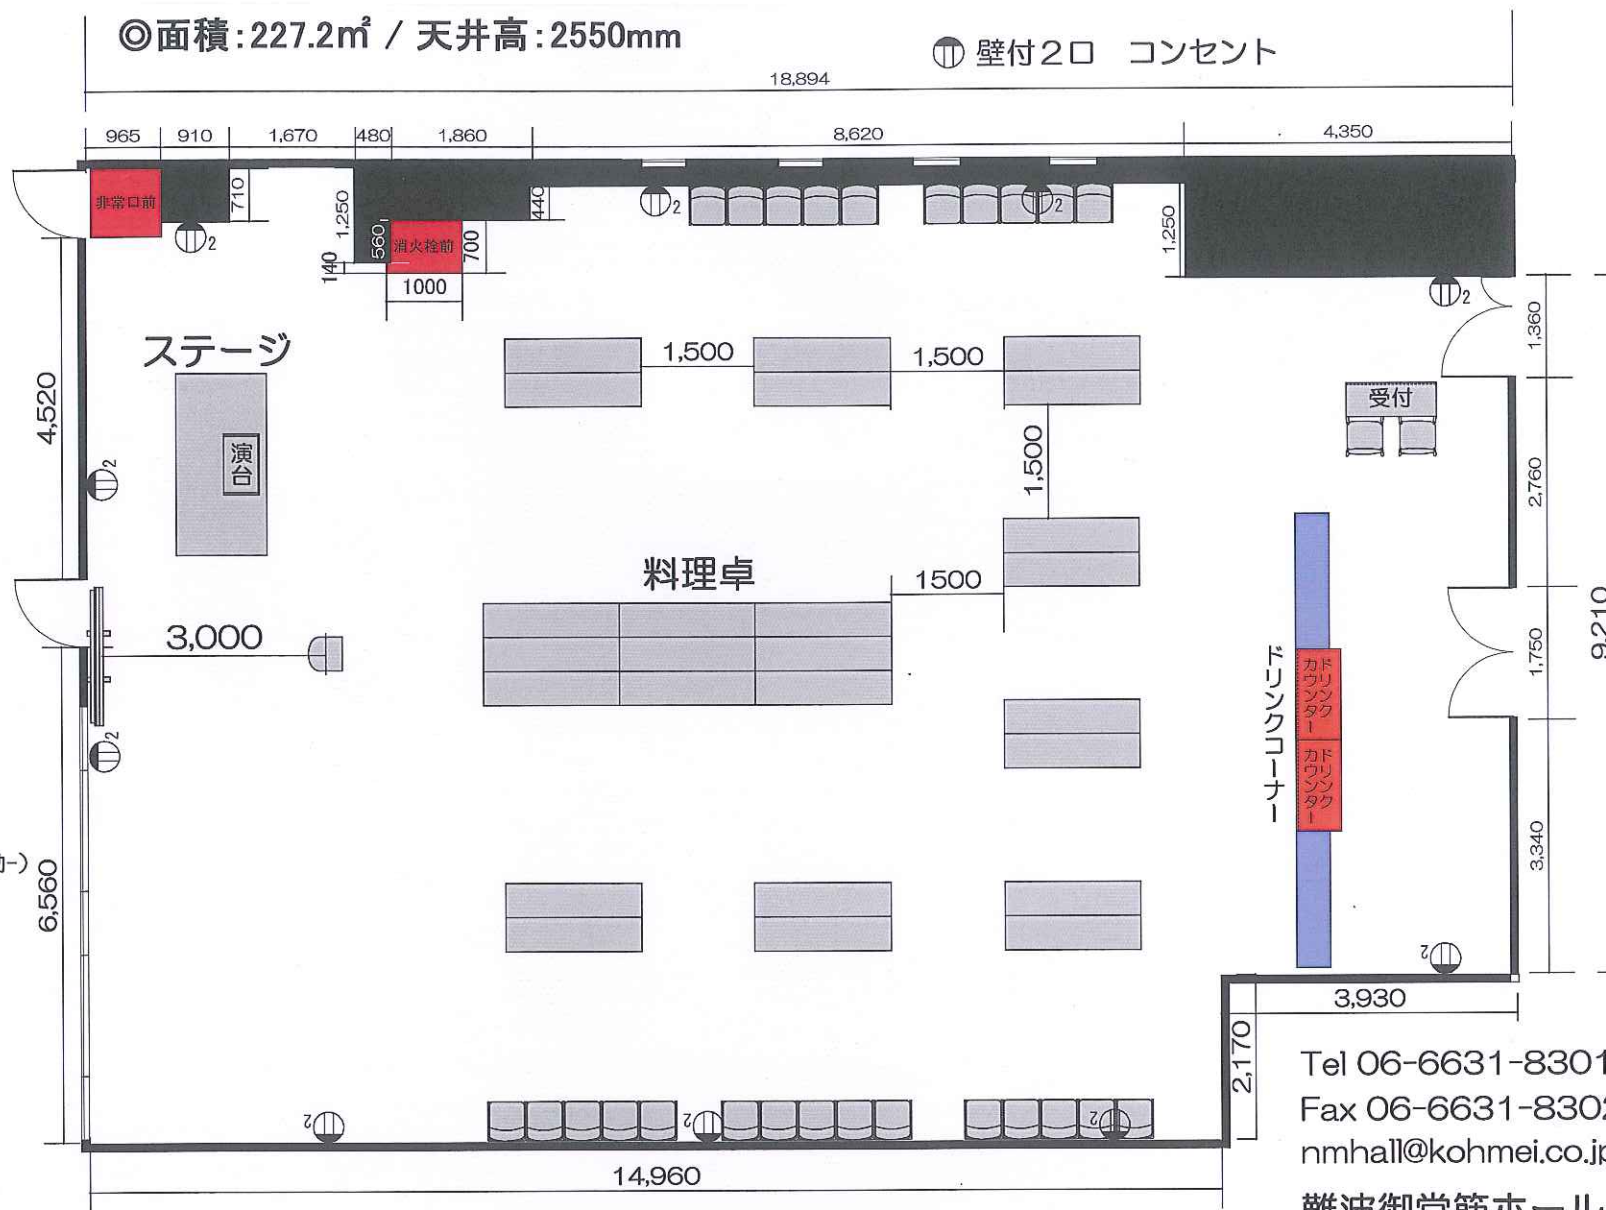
◎面積：227.2㎡ / 天井高：2550mm

壁付2口　コンセント

18,894

965 | 910 | 1,670 | 480 | 1,860 | 8,620 | 4,350

非常口前

710

1,250

560

消火栓前

700

140

1000

440

1,250

1,360

2,760

1,750

3,340

9,210

ステージ

演台

4,520

1,500

1,500

1,500

1500

受付

料理卓

3,000

ドリンクコーナー

ドリンクカウンター

ドリンクカウンター

6,560

3,930

2,170

14,960

Tel 06-6631-8301
Fax 06-6631-830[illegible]
nmhall@kohmei.co.j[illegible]
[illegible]